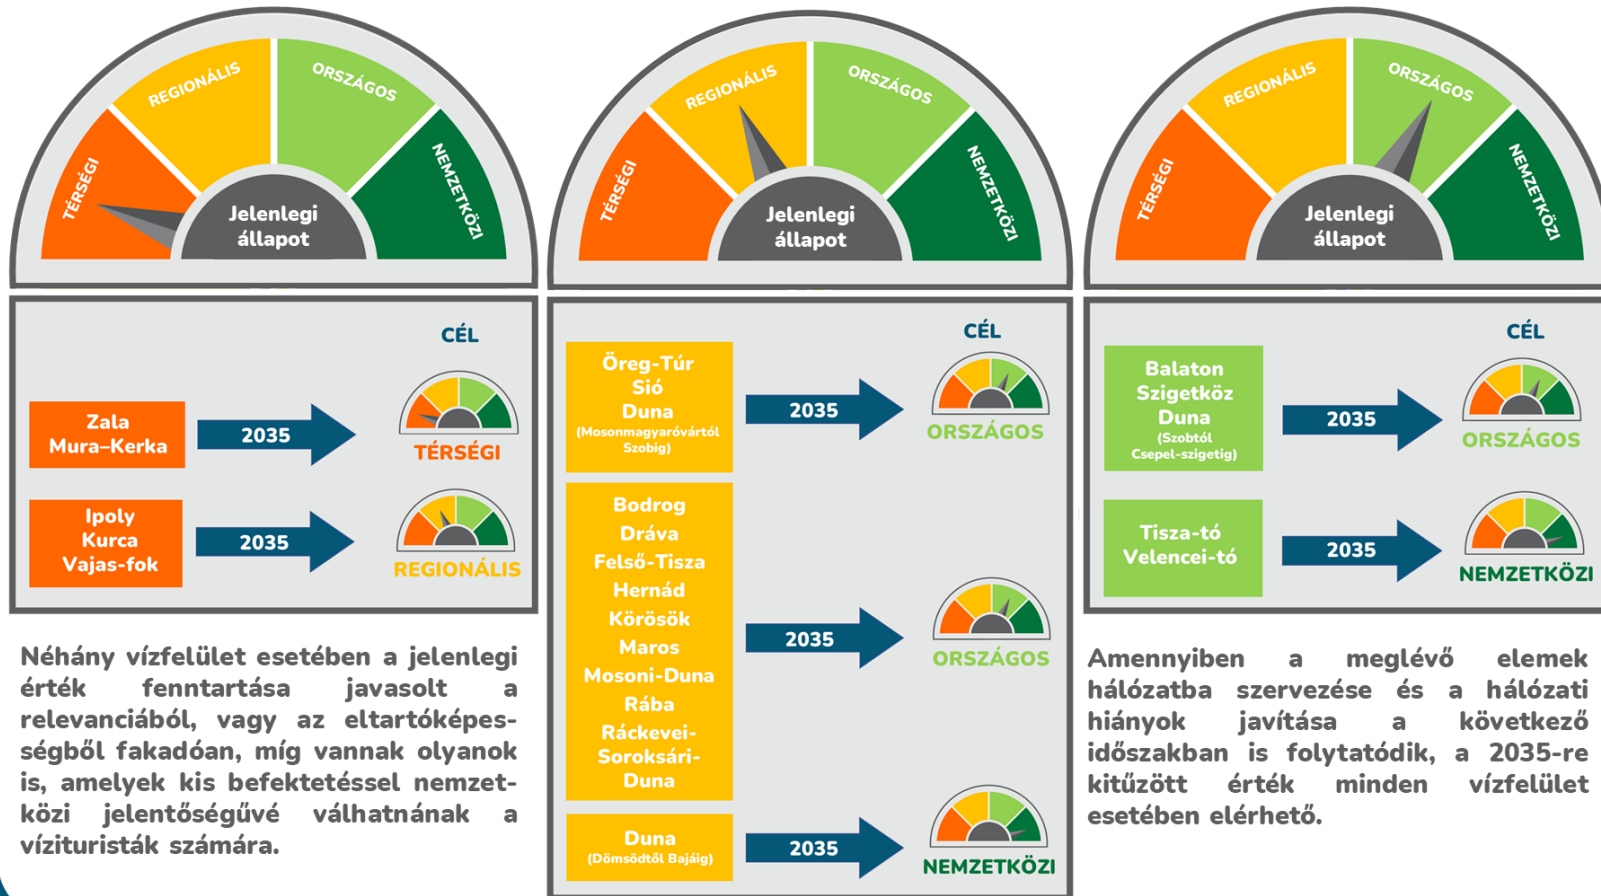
TÉRSÉGI
REGIONÁLIS
ORSZÁGOS
NEMZETKÖZI
Jelenlegi állapot

CÉL

Zala
Mura–Kerka

2035

TÉRSÉGI

Ipoly
Kurca
Vajas-fok

2035

REGIONÁLIS

Néhány vízfelület esetében a jelenlegi érték fenntartása javasolt a relevanciából, vagy az eltartóképességből fakadóan, míg vannak olyanok is, amelyek kis befektetéssel nemzetközi jelentőségűvé válhatnának a vízituristák számára.

TÉRSÉGI
REGIONÁLIS
ORSZÁGOS
NEMZETKÖZI
Jelenlegi állapot

CÉL

Öreg-Túr
Sió
Duna
(Mosonmagyaróvártól Szobig)

2035

ORSZÁGOS

Bodrog
Dráva
Felső-Tisza
Hernád
Körösök
Maros
Mosoni-Duna
Rába
Ráckevei-Soroksári-Duna

2035

ORSZÁGOS

Duna
(Dömsödtől Bajáig)

2035

NEMZETKÖZI

TÉRSÉGI
REGIONÁLIS
ORSZÁGOS
NEMZETKÖZI
Jelenlegi állapot

CÉL

Balaton
Szigetköz
Duna
(Szobtól Csepel-szigetig)

2035

ORSZÁGOS

Tisza-tó
Velencei-tó

2035

NEMZETKÖZI

Amennyiben a meglévő elemek hálózatba szervezése és a hálózati hiányok javítása a következő időszakban is folytatódik, a 2035-re kitűzött érték minden vízfelület esetében elérhető.